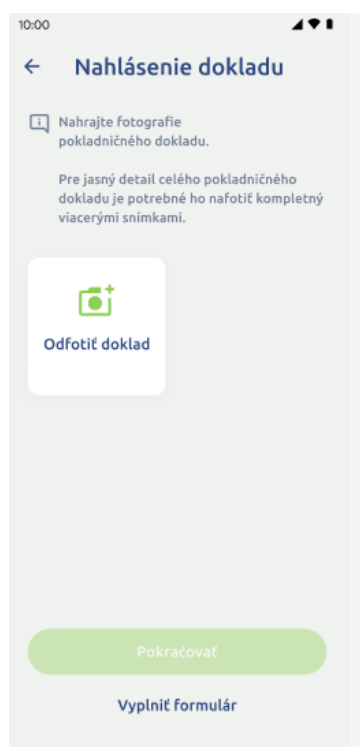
10:00

Nahlásenie dokladu

Nahrajte fotografie pokladničného dokladu.

Pre jasný detail celého pokladničného dokladu je potrebné ho nafotiť kompletný viacerými snímkami.

Odfotiť doklad

Pokračovať

Vyplniť formulár